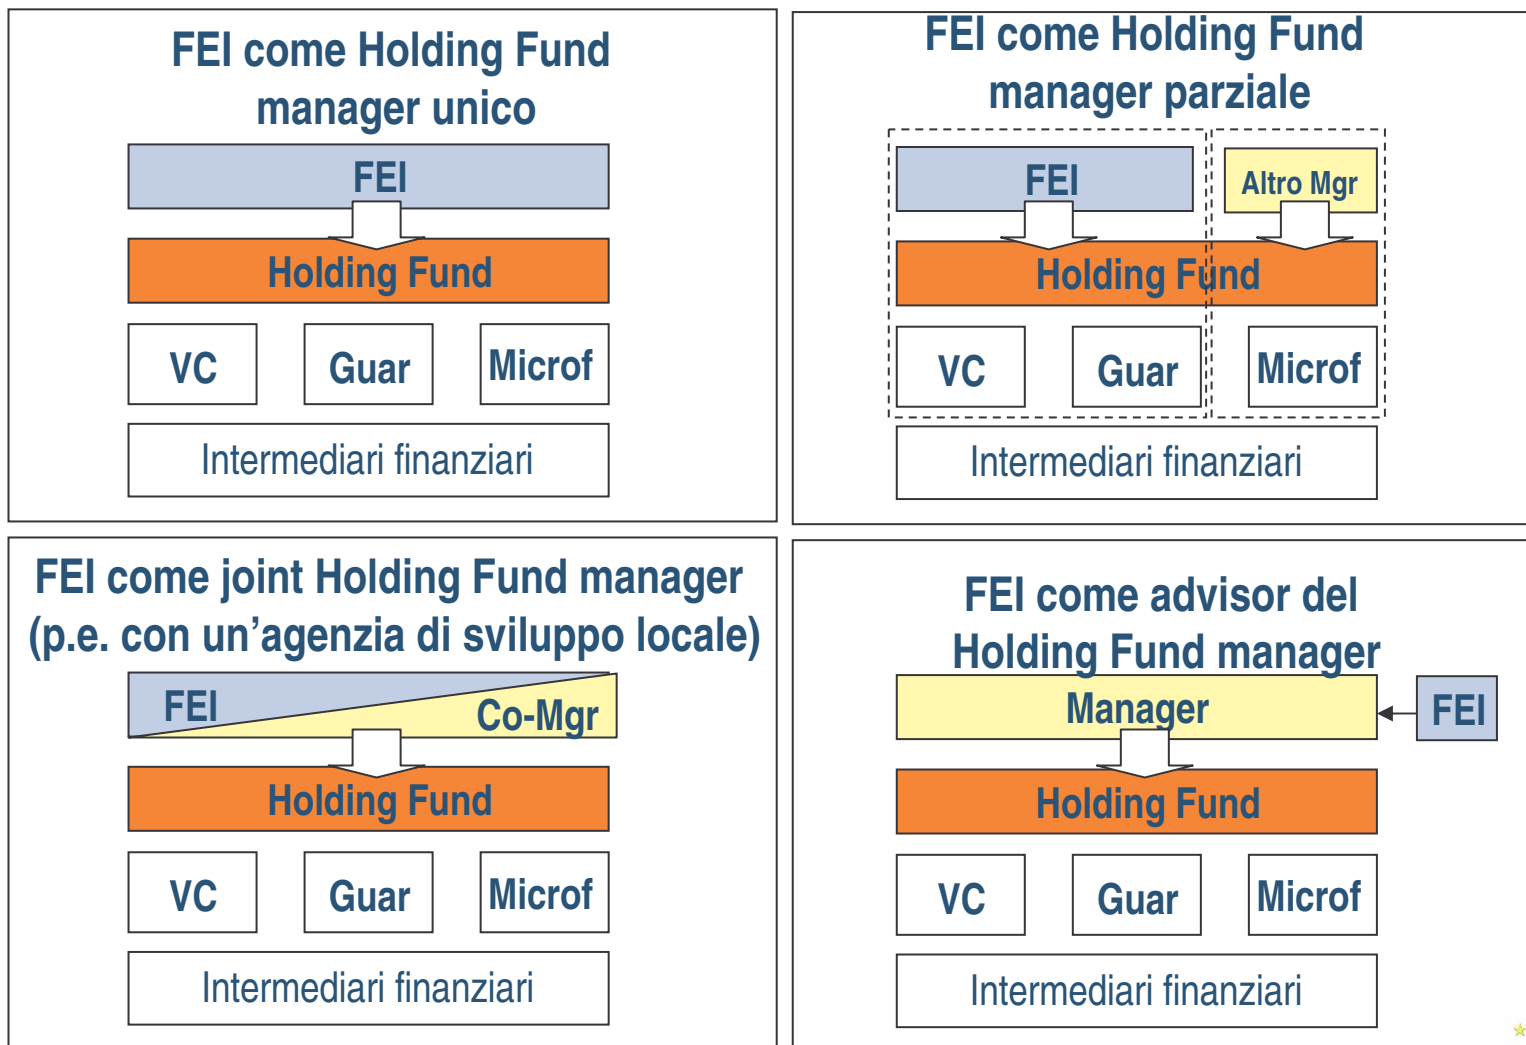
FEI come Holding Fund manager unico

FEI

Holding Fund

VC

Guar

Microf

Intermediari finanziari

FEI come Holding Fund manager parziale

FEI

Altro Mgr

Holding Fund

VC

Guar

Microf

Intermediari finanziari

FEI come joint Holding Fund manager (p.e. con un’agenzia di sviluppo locale)

FEI

Co-Mgr

Holding Fund

VC

Guar

Microf

Intermediari finanziari

FEI come advisor del Holding Fund manager

Manager

FEI

Holding Fund

VC

Guar

Microf

Intermediari finanziari